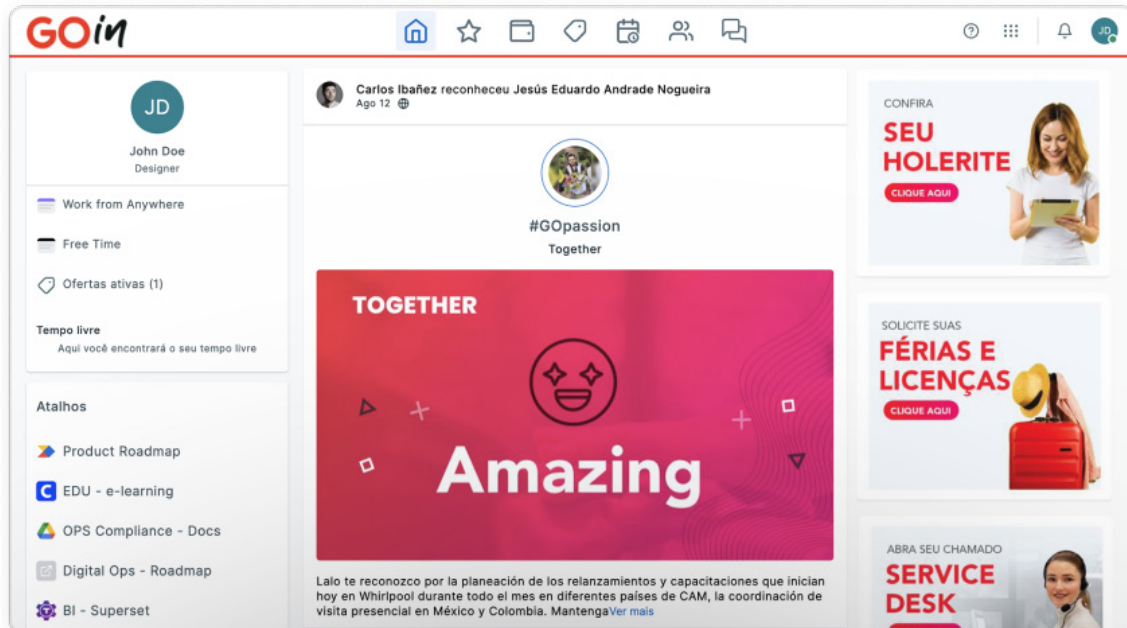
GOin

JD

JD

John Doe
Designer

Work from Anywhere

Free Time

Ofertas ativas (1)

Tempo livre
Aqui você encontrará o seu tempo livre

Atalhos

Product Roadmap

EDU - e-learning

OPS Compliance - Docs

Digital Ops - Roadmap

BI - Superset

Carlos Ibañez reconheceu Jesús Eduardo Andrade Nogueira
Ago 12

#GOpassion
Together

TOGETHER

Amazing

Lalo te reconozco por la planeación de los relanzamientos y capacitaciones que inician hoy en Whirlpool durante todo el mes en diferentes países de CAM, la coordinación de visita presencial en México y Colombia. MantengaVer mais

CONFIRA
SEU HOLERITE
CLIQUE AQUI

SOLICITE SUAS
FÉRIAS E LICENÇAS
CLIQUE AQUI

ABRA SEU CHAMADO
SERVICE DESK